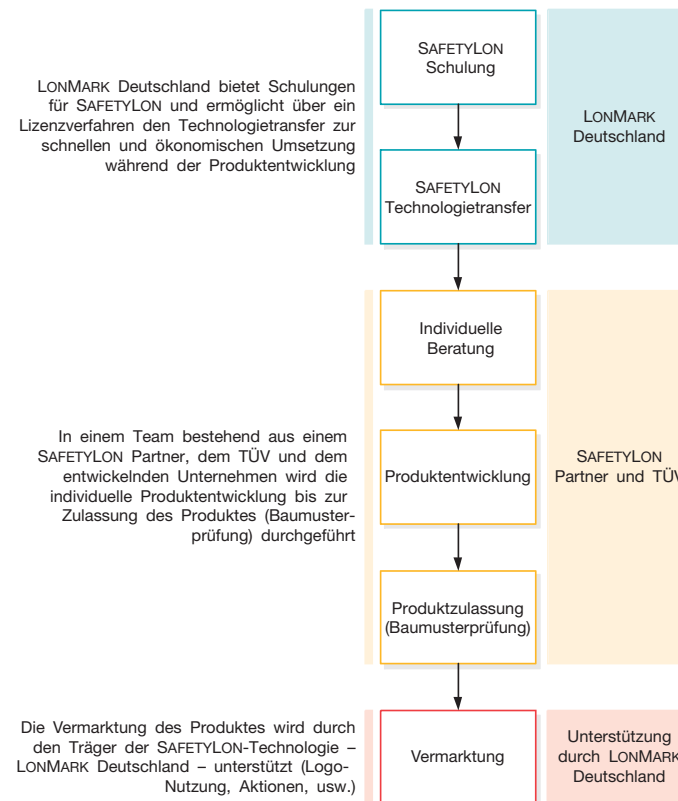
SAFETYLON Schulung

SAFETYLON Technologietransfer

LONMARK Deutschland

LONMARK Deutschland bietet Schulungen für SAFETYLON und ermöglicht über ein Lizenzverfahren den Technologietransfer zur schnellen und ökonomischen Umsetzung während der Produktentwicklung

Individuelle Beratung

Produktentwicklung

Produktzulassung (Baumusterprüfung)

SAFETYLON Partner und TÜV

In einem Team bestehend aus einem SAFETYLON Partner, dem TÜV und dem entwickelnden Unternehmen wird die individuelle Produktentwicklung bis zur Zulassung des Produktes (Baumusterprüfung) durchgeführt

Die Vermarktung des Produktes wird durch den Träger der SAFETYLON-Technologie – LONMARK Deutschland – unterstützt (Logo-Nutzung, Aktionen, usw.)

Vermarktung

Unterstützung durch LONMARK Deutschland